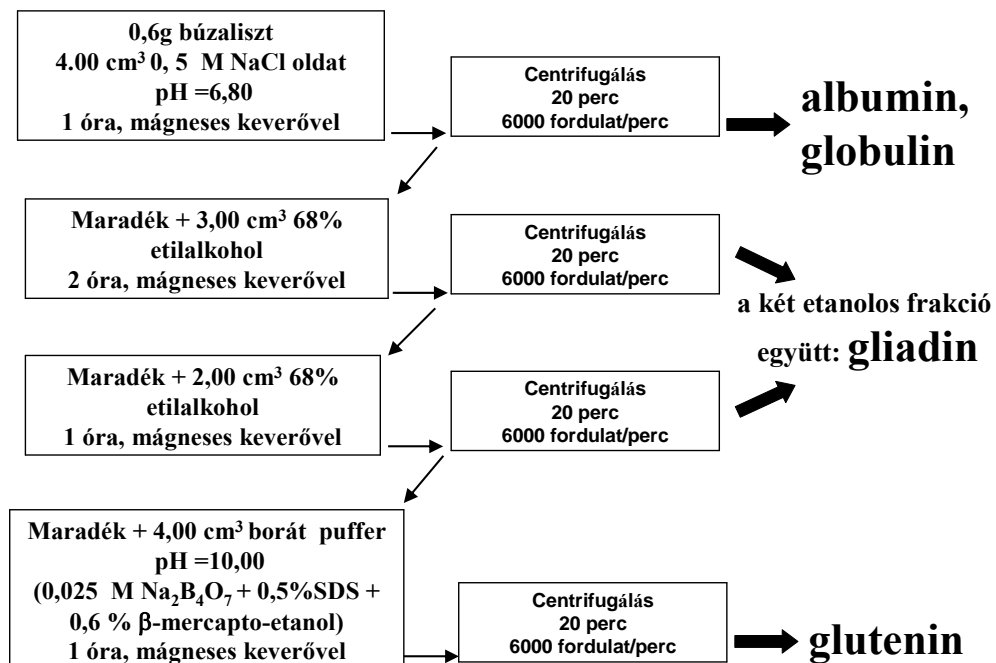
0,6g búzaliszt
4.00 cm³ 0, 5 M NaCl oldat
pH =6,80
1 óra, mágneses keverővel

Centrifugálás
20 perc
6000 fordulat/perc

albumin, globulin

Maradék + 3,00 cm³ 68% etilalkohol
2 óra, mágneses keverővel

Centrifugálás
20 perc
6000 fordulat/perc

a két etanolos frakció együtt: gliadin

Maradék + 2,00 cm³ 68% etilalkohol
1 óra, mágneses keverővel

Centrifugálás
20 perc
6000 fordulat/perc

Maradék + 4,00 cm³ borát puffer
pH =10,00
(0,025 M $Na_2B_4O_7$ + 0,5%SDS + 0,6 % β-mercapto-etanol)
1 óra, mágneses keverővel

Centrifugálás
20 perc
6000 fordulat/perc

glutenin